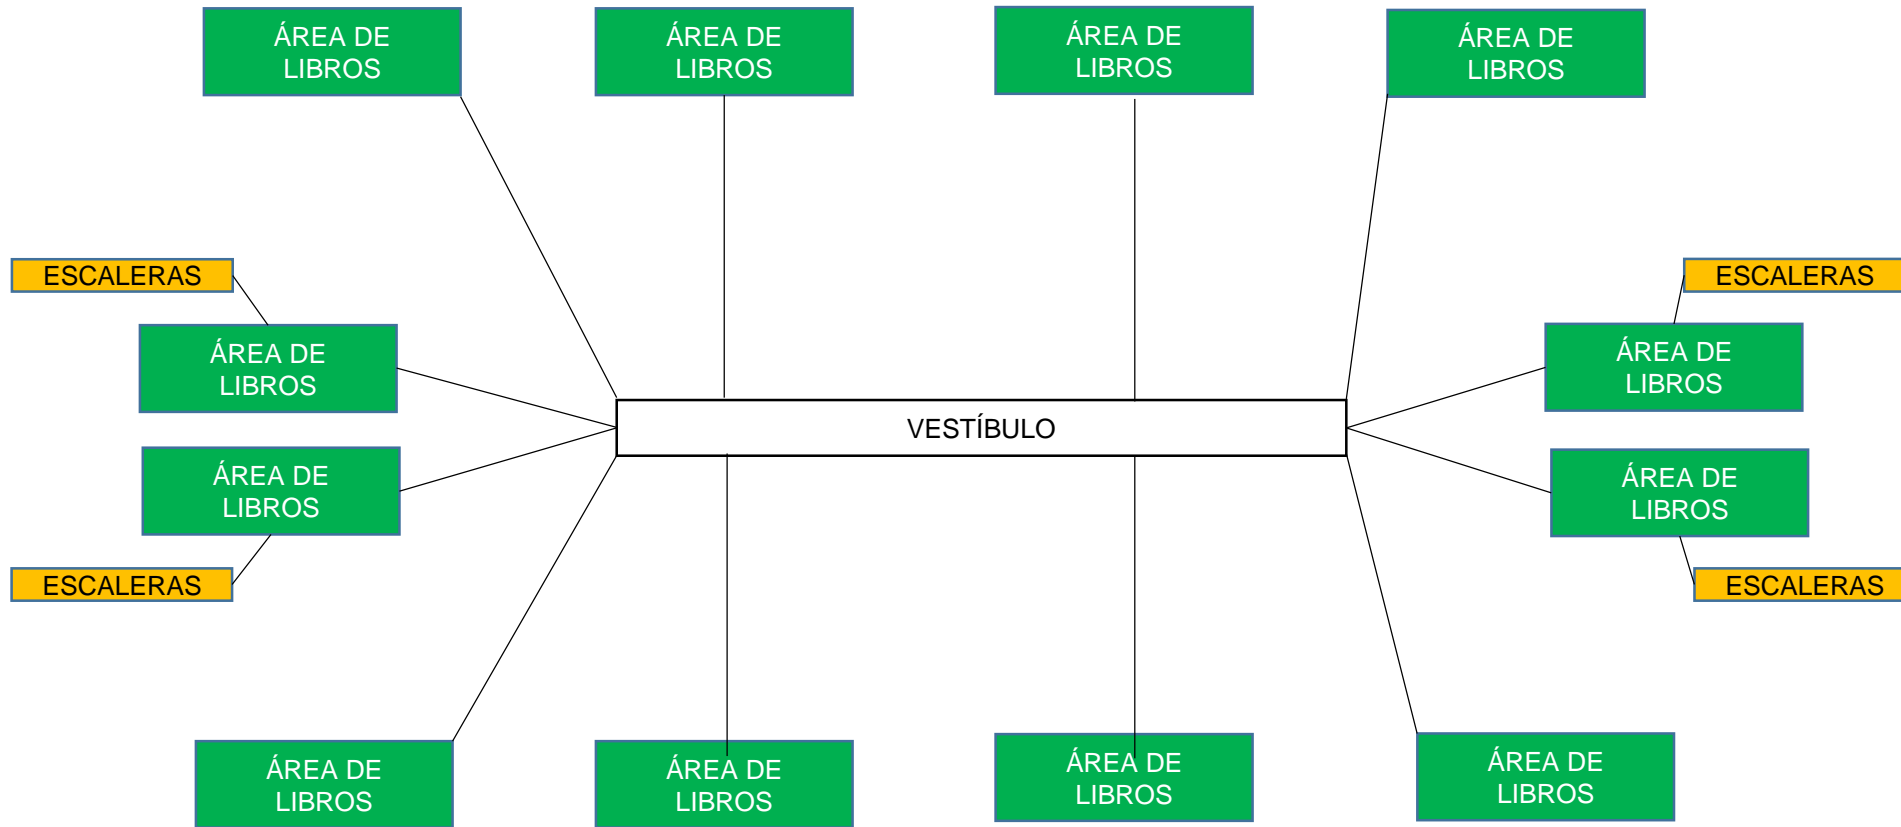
ÁREA DE LIBROS

ÁREA DE LIBROS

ÁREA DE LIBROS

ÁREA DE LIBROS

ESCALERAS

ESCALERAS

ÁREA DE LIBROS

ÁREA DE LIBROS

VESTÍBULO

ÁREA DE LIBROS

ÁREA DE LIBROS

ESCALERAS

ESCALERAS

ÁREA DE LIBROS

ÁREA DE LIBROS

ÁREA DE LIBROS

ÁREA DE LIBROS